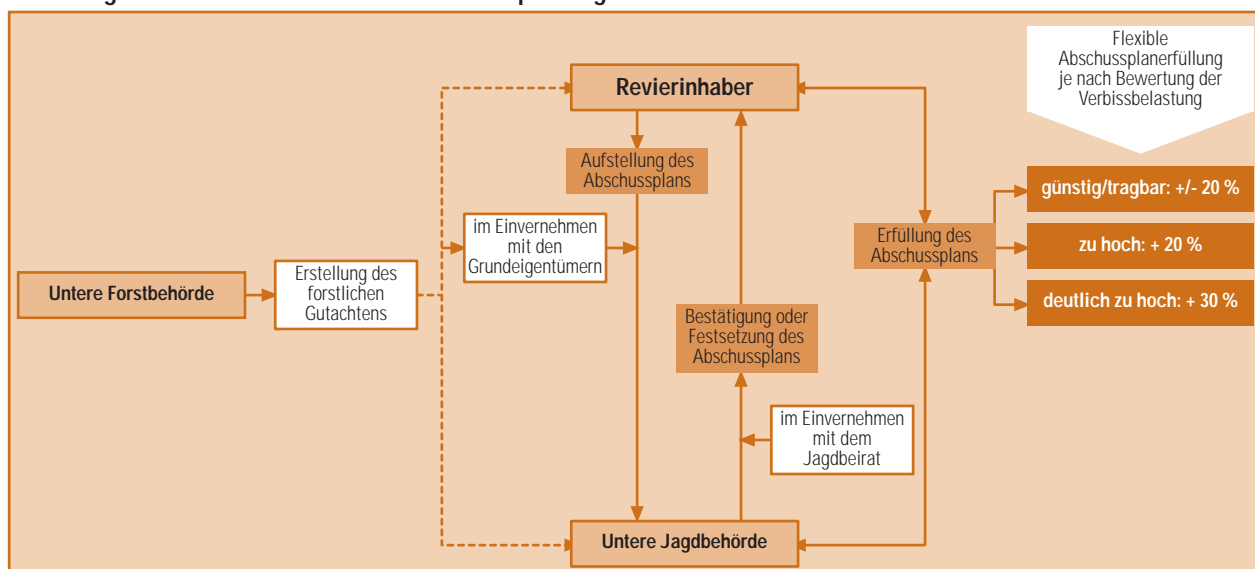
Flexible Abschussplanerfüllung je nach Bewertung der Verbissbelastung

Revierinhaber

Aufstellung des Abschussplans

im Einvernehmen mit den Grundeigentümern

Untere Forstbehörde

Erstellung des forstlichen Gutachtens

Bestätigung oder Festsetzung des Abschussplans

im Einvernehmen mit dem Jagdbeirat

Erfüllung des Abschussplans

günstig/tragbar: +/- 20 %

zu hoch: + 20 %

deutlich zu hoch: + 30 %

Untere Jagdbehörde